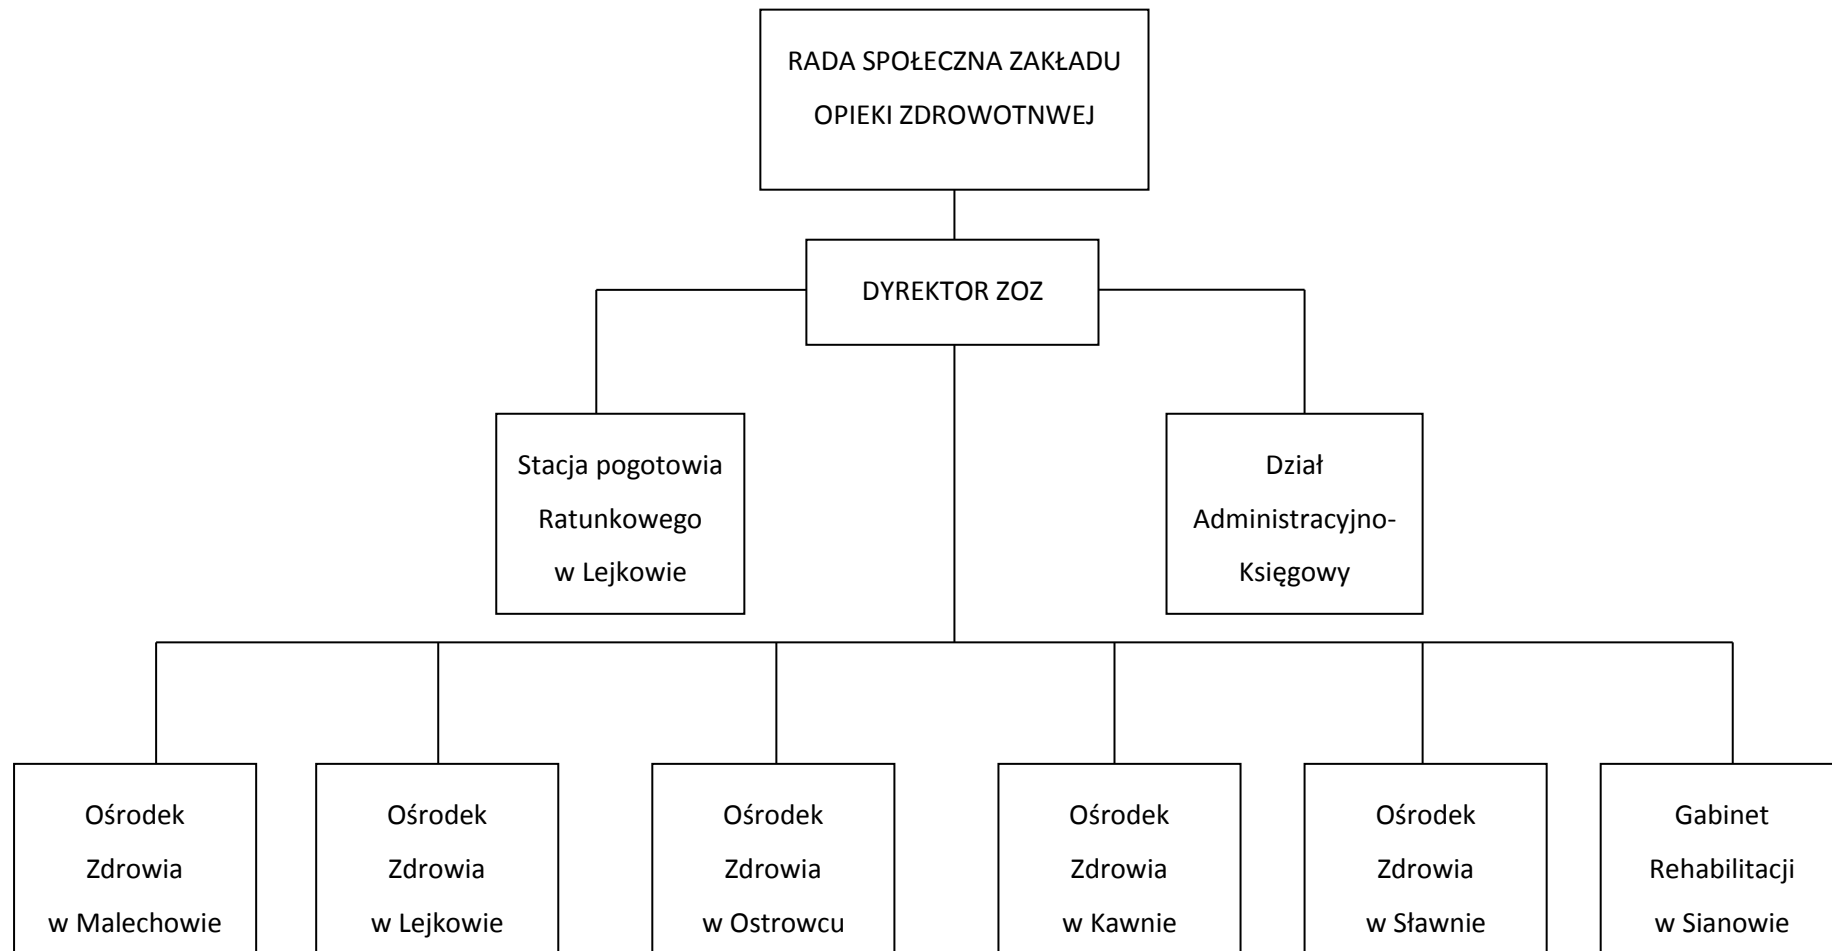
RADA SPOŁECZNA ZAKŁADU OPIEKI ZDROWOTNWEJ

DYREKTOR ZOZ

Stacja pogotowia Ratunkowego w Lejkowie

Dział Administracyjno-Księgowy

Ośrodek Zdrowia w Malechowie

Ośrodek Zdrowia w Lejkowie

Ośrodek Zdrowia w Ostrowcu

Ośrodek Zdrowia w Kawnie

Ośrodek Zdrowia w Sławnie

Gabinet Rehabilitacji w Sianowie